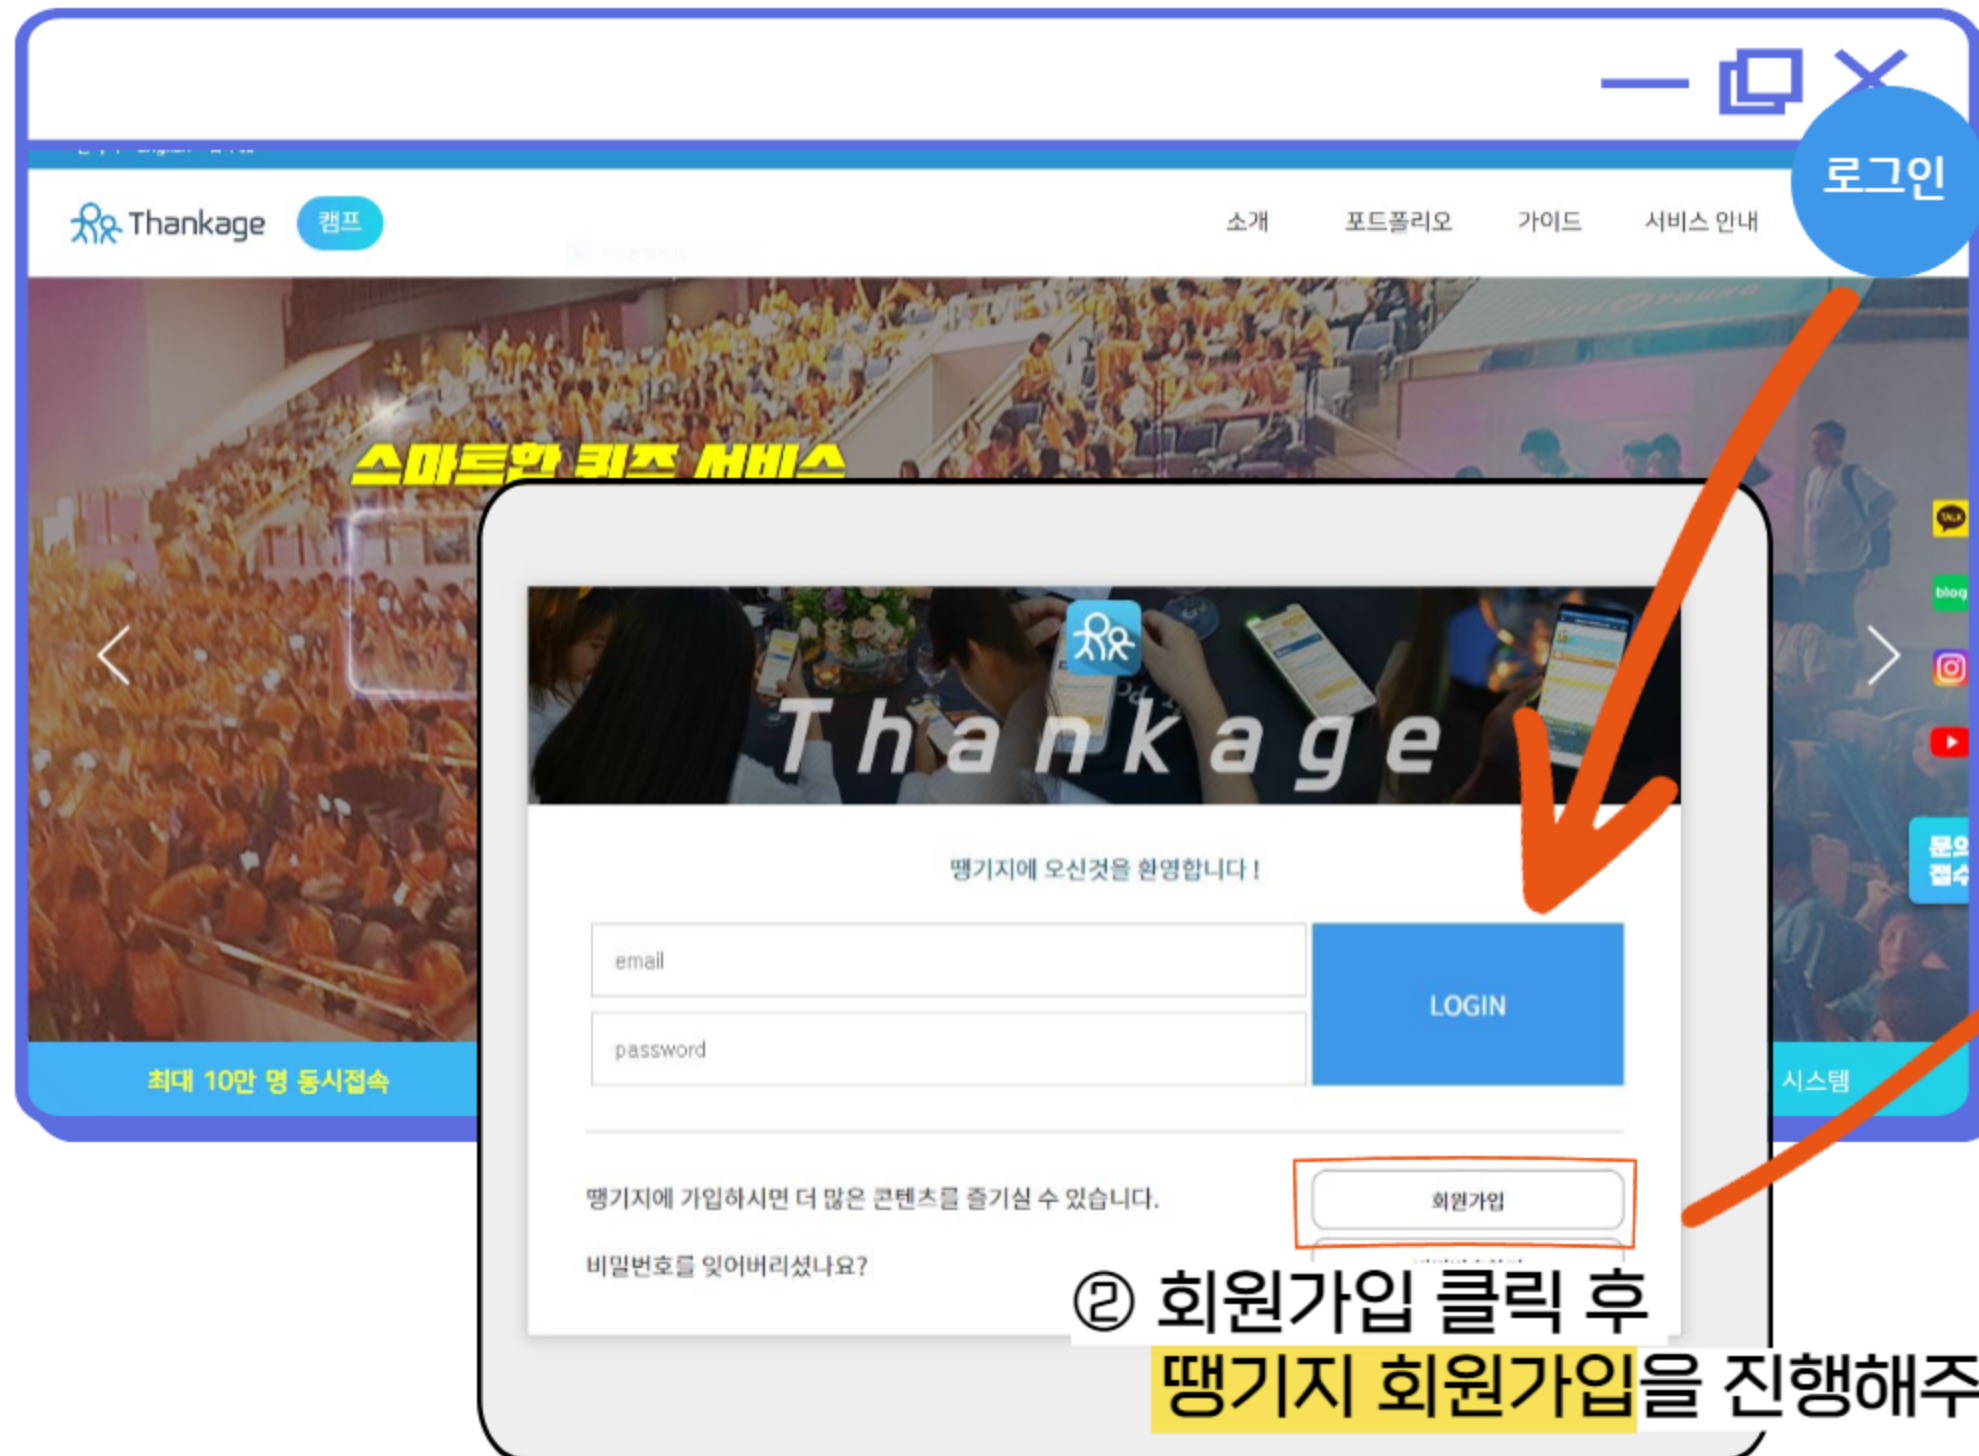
로그인

Thankage 캠프

소개 포트폴리오 가이드 서비스 안내

스마트한 키즈 서비스

Thankage

땡기지에 오신것을 환영합니다 !

email

password

LOGIN

땡기지에 가입하시면 더 많은 콘텐츠를 즐기실 수 있습니다.

회원가입

비밀번호를 잊어버리셨나요?

최대 10만 명 동시접속

시스템

blog

문의 접수

② 회원가입 클릭 후
땡기지 회원가입을 진행해주